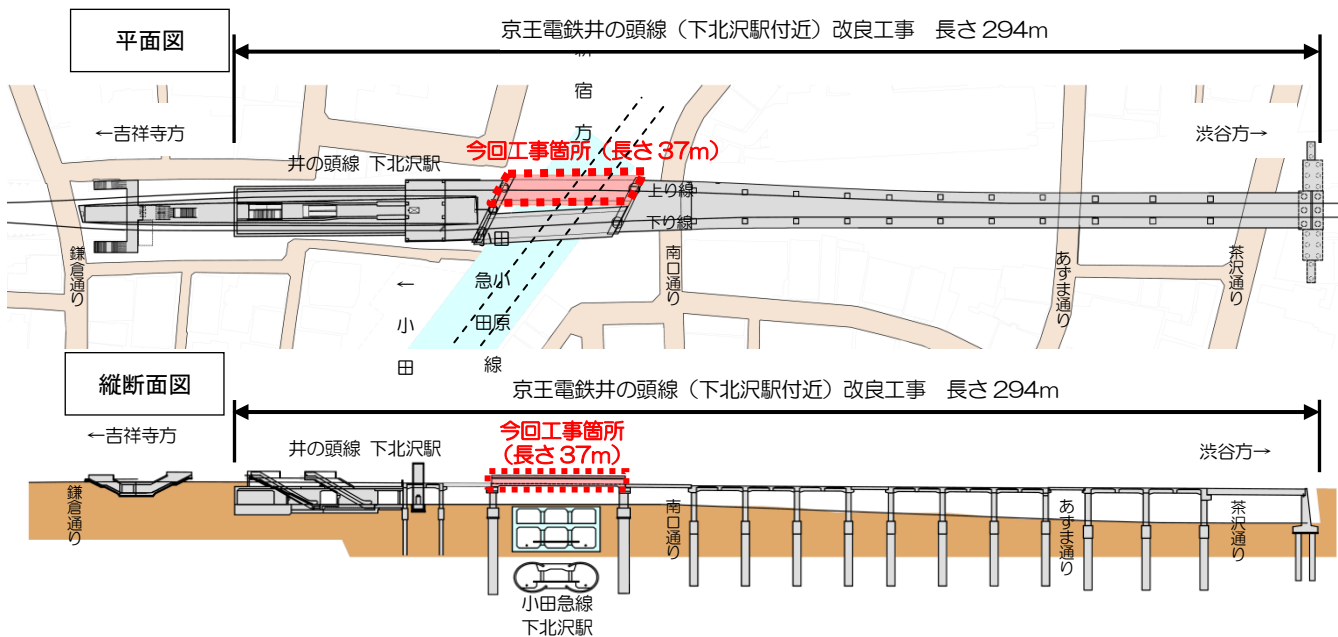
平面図

京王電鉄井の頭線（下北沢駅付近）改良工事　長さ 294m

←吉祥寺方

新宿方

渋谷方→

井の頭線 下北沢駅

今回工事箇所（長さ 37m）

上り線

下り線

鎌倉通り

←小田

小田急小田原線

南口通り

あずま通り

茶沢通り

縦断面図

京王電鉄井の頭線（下北沢駅付近）改良工事　長さ 294m

←吉祥寺方

井の頭線 下北沢駅

今回工事箇所（長さ 37m）

渋谷方→

鎌倉通り

南口通り

あずま通り

茶沢通り

小田急線 下北沢駅